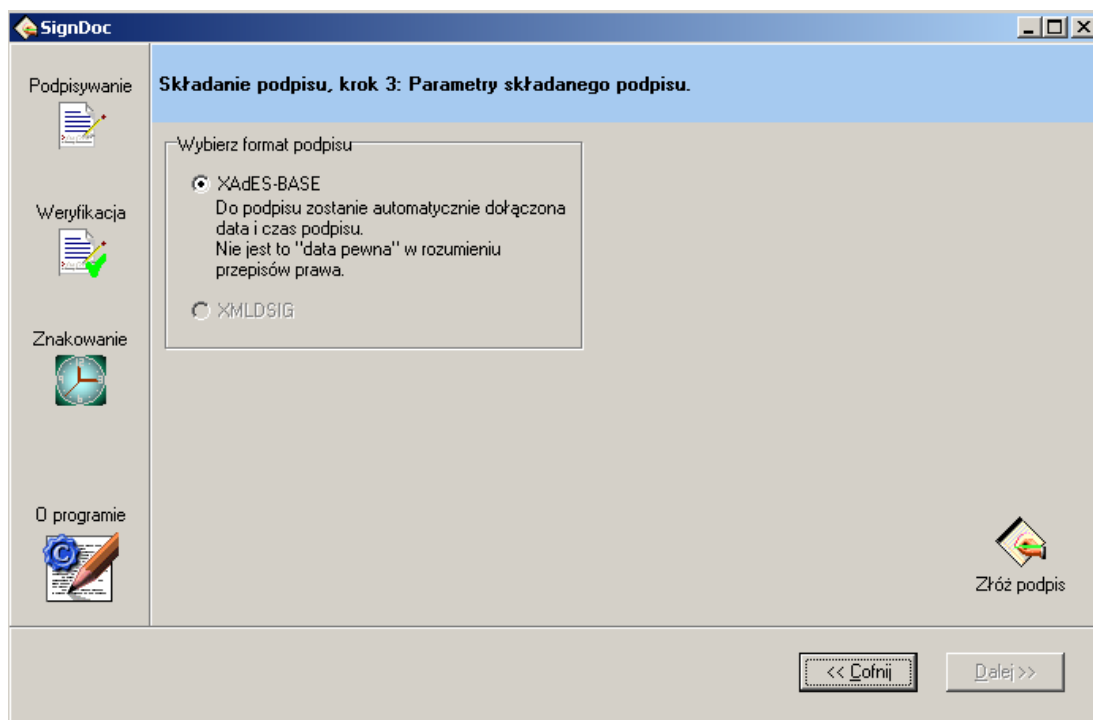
SignDoc

Podpisywanie

Weryfikacja

Znakowanie

O programie

Składanie podpisu, krok 3: Parametry składanego podpisu.

Wybierz format podpisu

XAdES-BASE
Do podpisu zostanie automatycznie dołączona data i czas podpisu.
Nie jest to "data pewna" w rozumieniu przepisów prawa.

XMLDSIG

Złóż podpis

<< Cofnij

Dalej >>